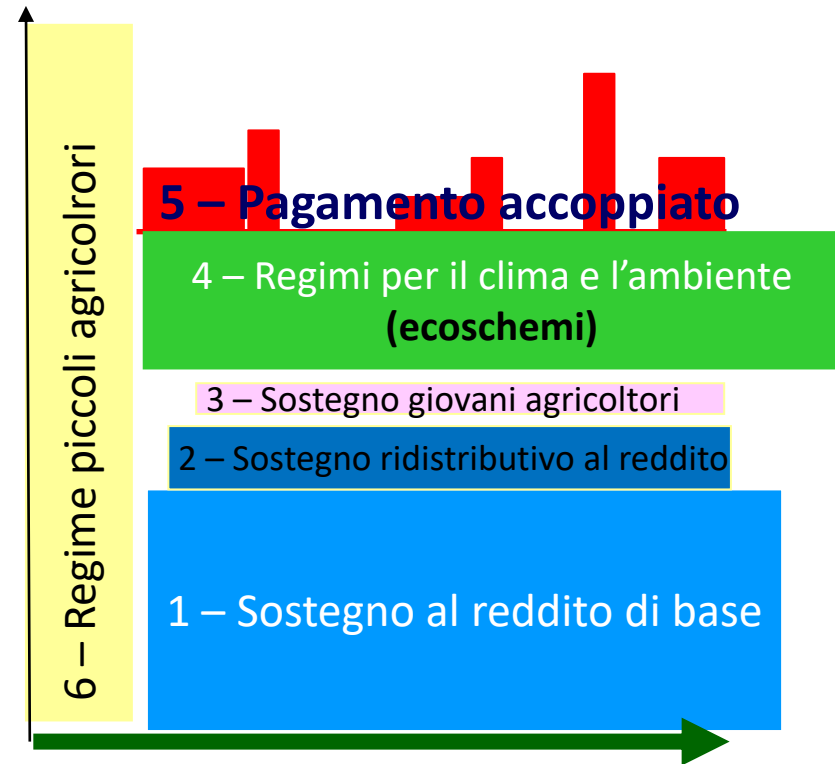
6 – Regime piccoli agricolrori

5 – Pagamento accoppiato

4 – Regimi per il clima e l'ambiente (ecoschemi)

3 – Sostegno giovani agricoltori

2 – Sostegno ridistributivo al reddito

1 – Sostegno al reddito di base